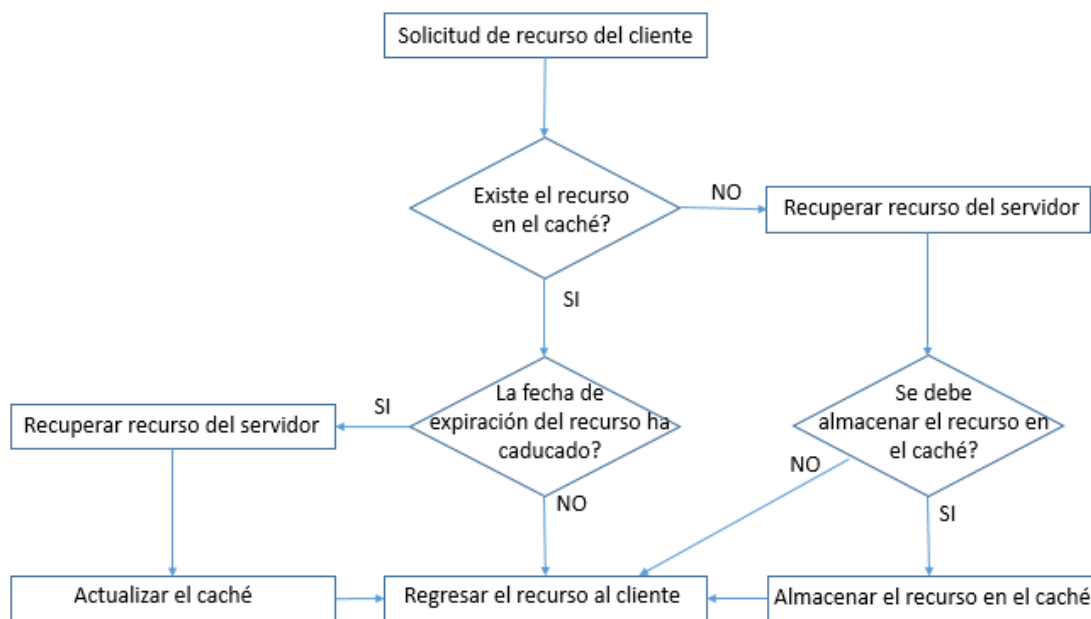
Solicitud de recurso del cliente

Existe el recurso en el caché?

NO

Recuperar recurso del servidor

SI

La fecha de expiración del recurso ha caducado?

SI

Recuperar recurso del servidor

Se debe almacenar el recurso en el caché?

NO

NO

SI

Actualizar el caché

Regresar el recurso al cliente

Almacenar el recurso en el caché